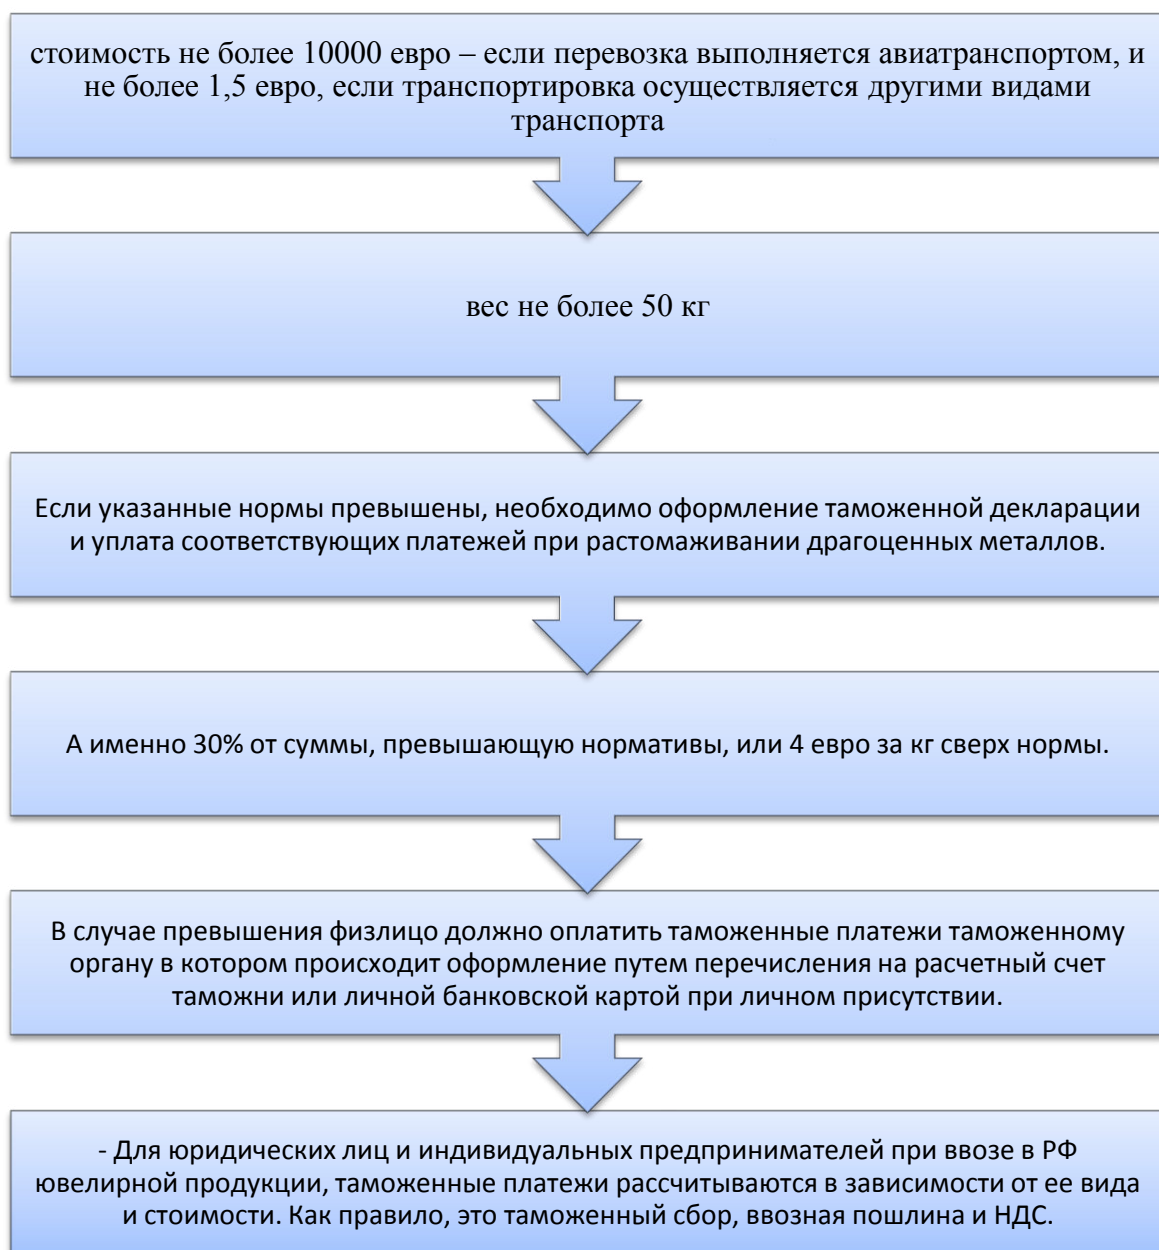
стоимость не более 10000 евро – если перевозка выполняется авиатранспортом, и не более 1,5 евро, если транспортировка осуществляется другими видами транспорта

вес не более 50 кг

Если указанные нормы превышены, необходимо оформление таможенной декларации и уплата соответствующих платежей при растомаживании драгоценных металлов.

А именно 30% от суммы, превышающую нормативы, или 4 евро за кг сверх нормы.

В случае превышения физлицо должно оплатить таможенные платежи таможенному органу в котором происходит оформление путем перечисления на расчетный счет таможни или личной банковской картой при личном присутствии.

- Для юридических лиц и индивидуальных предпринимателей при ввозе в РФ ювелирной продукции, таможенные платежи рассчитываются в зависимости от ее вида и стоимости. Как правило, это таможенный сбор, ввозная пошлина и НДС.